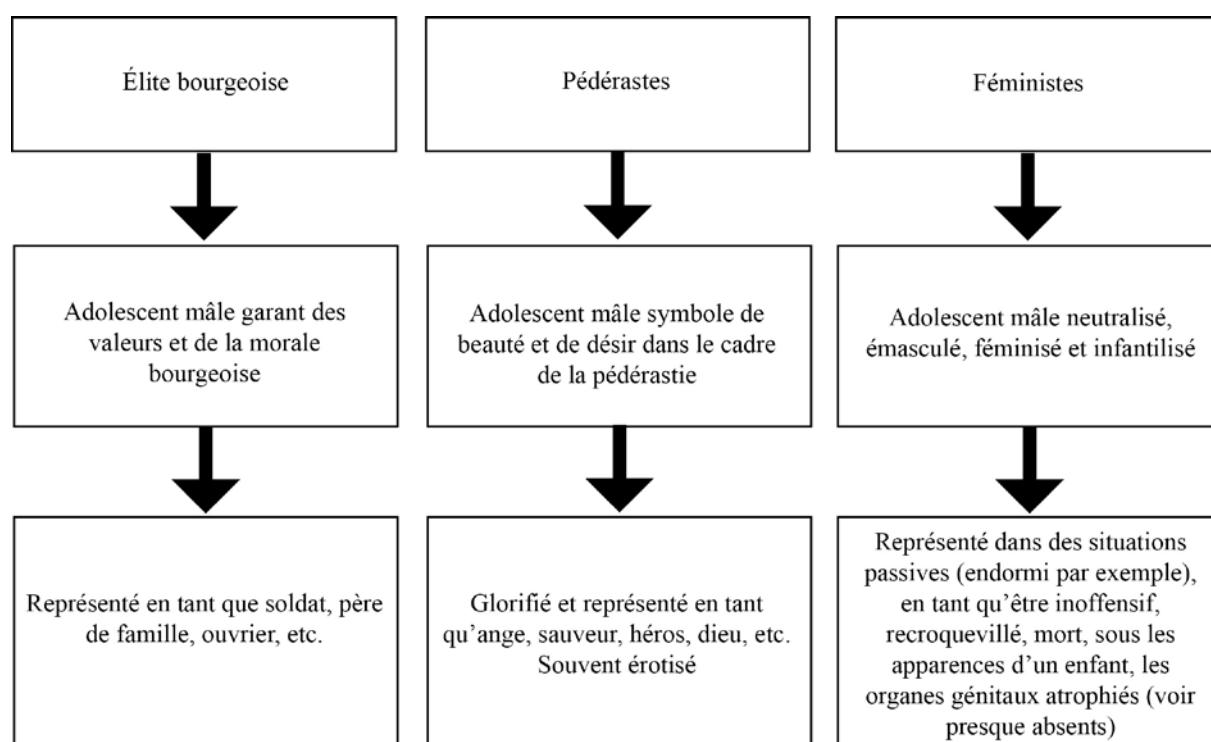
Élite bourgeoise

Adolescent mâle garant des valeurs et de la morale bourgeoise

Représenté en tant que soldat, père de famille, ouvrier, etc.

Pédérastes

Adolescent mâle symbole de beauté et de désir dans le cadre de la pédérastie

Glorifié et représenté en tant qu'ange, sauveur, héros, dieu, etc. Souvent érotisé

Féministes

Adolescent mâle neutralisé, émasculé, féminisé et infantilisé

Représenté dans des situations passives (endormi par exemple), en tant qu'être inoffensif, recroquevillé, mort, sous les apparences d'un enfant, les organes génitaux atrophiés (voir presque absents)